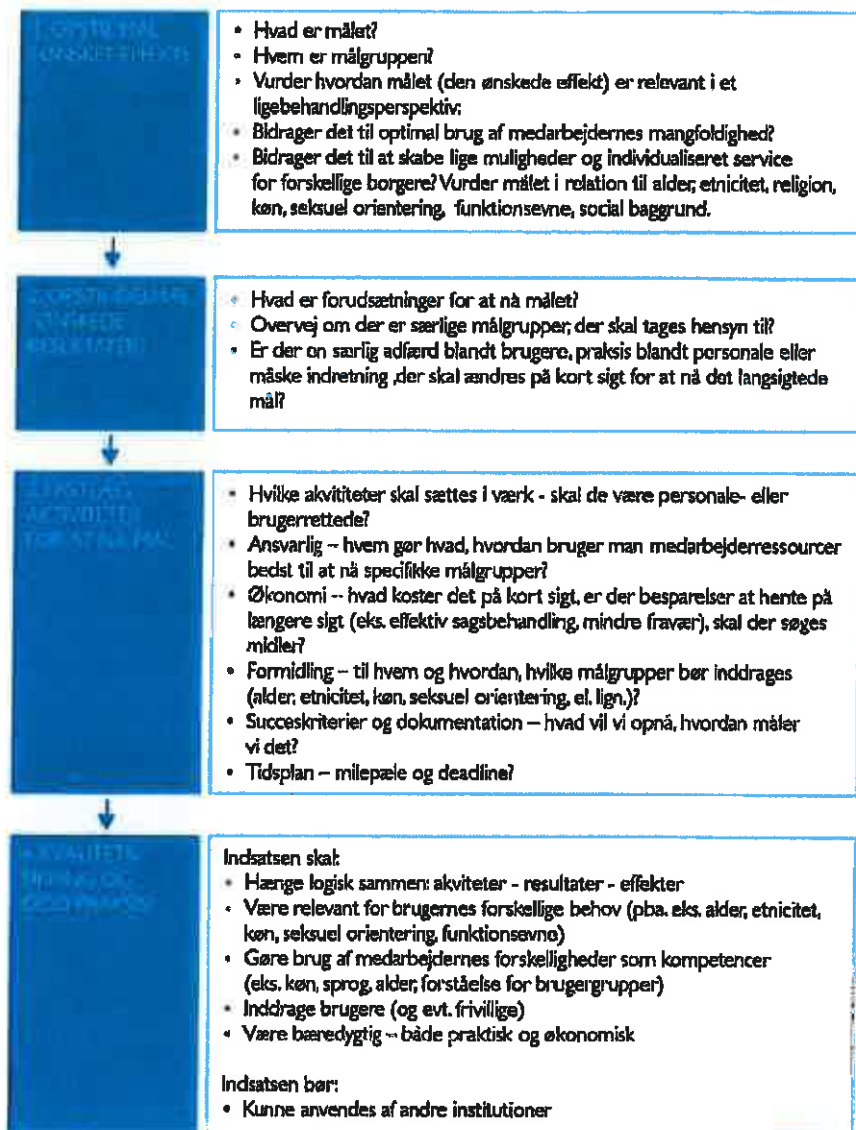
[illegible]

• Hvad er målet?
• Hvem er målgruppen?
• Vurder hvordan målet (den ønskede effekt) er relevant i et ligebehandlingsperspektiv:
• Bidrager det til optimal brug af medarbejdernes mangfoldighed?
• Bidrager det til at skabe lige muligheder og individualiseret service for forskellige borgere? Vurder målet i relation til alder, etnicitet, religion, køn, seksuel orientering, funktionsevne, social baggrund.

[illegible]

• Hvad er forudsætninger for at nå målet?
• Overvej om der er særlige målgrupper, der skal tages hensyn til?
• Er der en særlig adfærd blandt brugere, praksis blandt personale eller måske indretning ,der skal ændres på kort sigt for at nå det langsigtede mål?

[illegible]

• Hvilke akvititeter skal sættes i værk - skal de være personale- eller brugerrettede?
• Ansvarlig – hvem gør hvad, hvordan bruger man medarbejderressourcer bedst til at nå specifikke målgrupper?
• Økonomi – hvad koster det på kort sigt, er der besparelser at hente på længere sigt (eks. effektiv sagsbehandling, mindre fravær), skal der søges midler?
• Formidling – til hvem og hvordan, hvilke målgrupper bør inddrages (alder, etnicitet, køn, seksuel orientering, el. lign.)?
• Succeskriterier og dokumentation – hvad vil vi opnå, hvordan måler vi det?
• Tidsplan – milepæle og deadline?

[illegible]

Indsatsen skal:
• Hænge logisk sammen: akviteter - resultater - effekter
• Være relevant for brugernes forskellige behov (pba. eks. alder, etnicitet, køn, seksuel orientering, funktionsevne)
• Gøre brug af medarbejdernes forskelligheder som kompetencer (eks. køn, sprog, alder, forståelse for brugergrupper)
• Inddrage brugere (og evt. frivillige)
• Være bæredygtig – både praktisk og økonomisk

Indsatsen bør:
• Kunne anvendes af andre institutioner